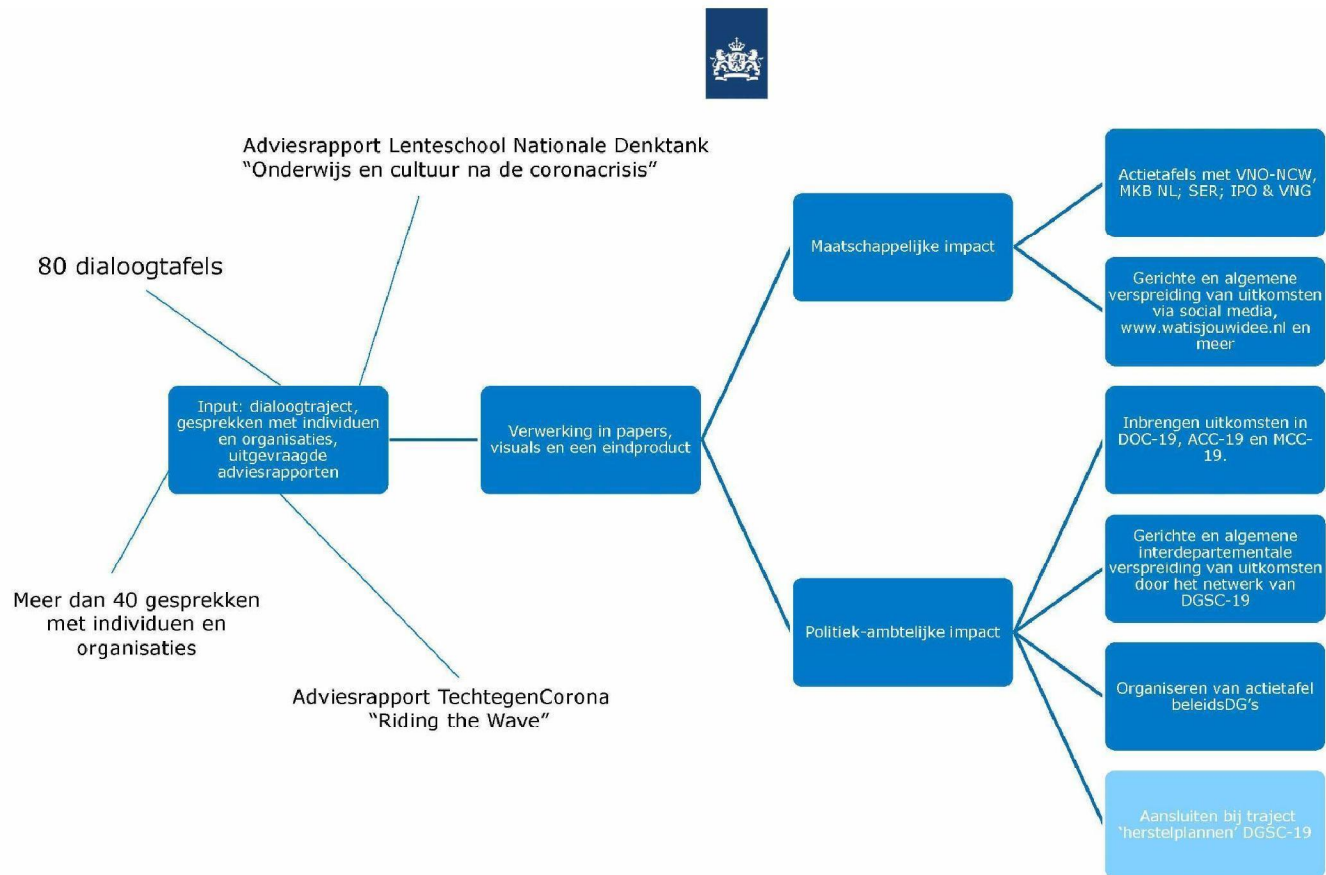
Adviesrapport Lenteschool Nationale Denktank
"Onderwijs en cultuur na de coronacrisis"

80 dialoogtafels

Input: dialoogtraject, gesprekken met individuen en organisaties, uitgevraagde adviesrapporten

Meer dan 40 gesprekken met individuen en organisaties

Adviesrapport TechtegenCorona
"Riding the Wave"

Verwerking in papers, visuals en een eindproduct

Maatschappelijke impact

Politiek-ambtelijke impact

Actietafels met VNO-NCW, MKB NL; SER; IPO & VNG

Gerichte en algemene verspreiding van uitkomsten via social media, www.watisjouwidee.nl en meer

Inbrengen uitkomsten in DOC-19, ACC-19 en MCC-19.

Gerichte en algemene interdepartementale verspreiding van uitkomsten door het netwerk van DGSC-19

Organiseren van actietafel beleidsDG's

Aansluiten bij traject 'herstelplannen' DGSC-19